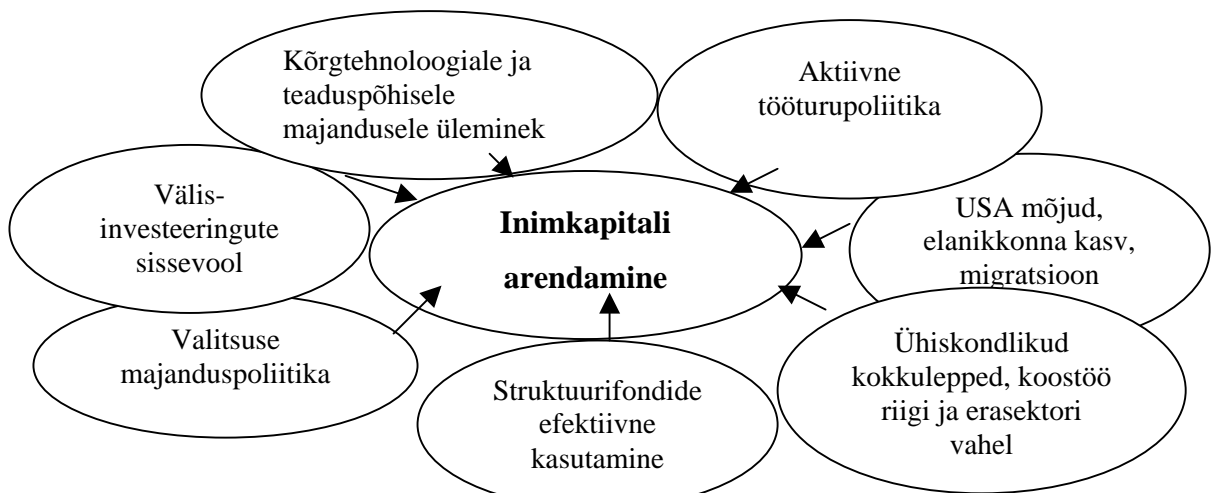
Kõrgtehnoloogiale ja teaduspõhisele majandusele üleminek

Aktiivne tööturupoliitika

Välis-investeeringute sissevool

**Inimkapitali arendamine**

USA mõjud, elanikkonna kasv, migratsioon

Valitsuse majanduspoliitika

Ühiskondlikud kokkulepped, koostöö riigi ja erasektori vahel

Struktuurifondide efektiivne kasutamine